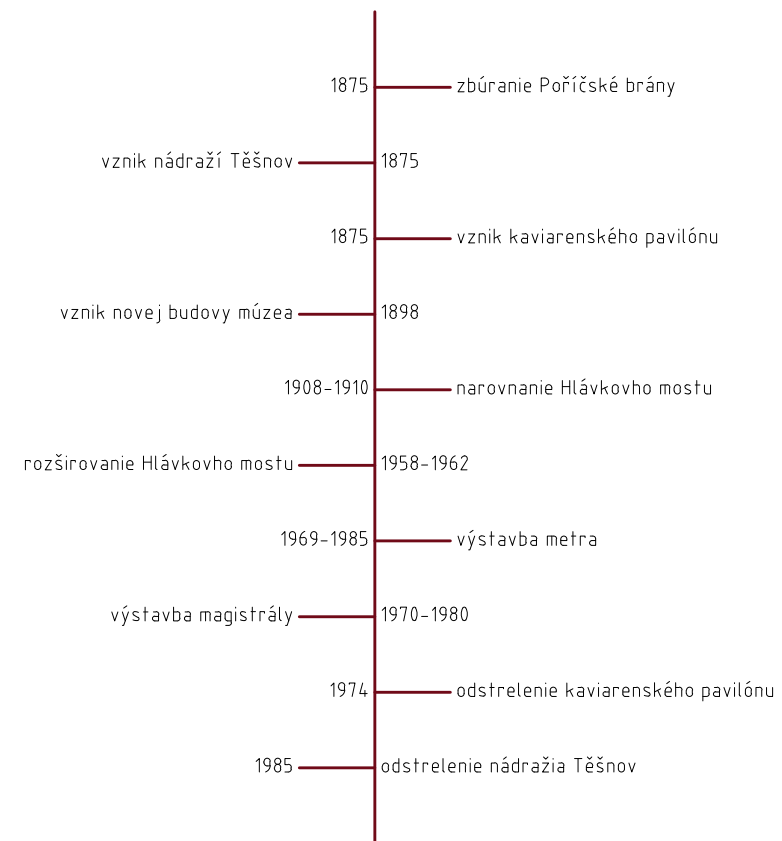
1875 zbúranie Poříčské brány

vznik nádraží Těšnov 1875

1875 vznik kaviarenského pavilónu

vznik novej budovy múzea 1898

1908–1910 narovnanie Hlávkovho mostu

rozširovanie Hlávkovho mostu 1958–1962

1969–1985 výstavba metra

výstavba magistrály 1970–1980

1974 odstrelenie kaviarenského pavilónu

1985 odstrelenie nádražia Těšnov